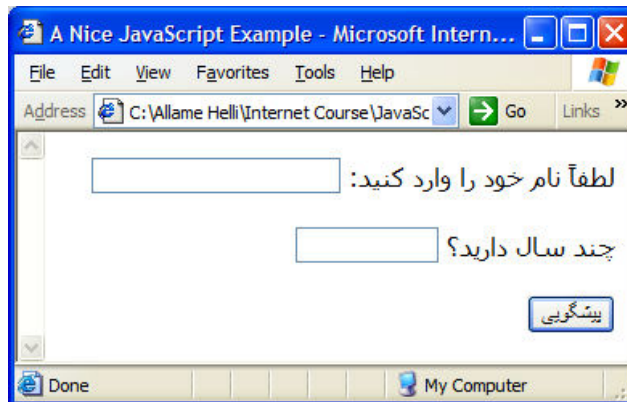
A Nice JavaScript Example - Microsoft Intern...

File Edit View Favorites Tools Help

Address C:\Allame Helli\Internet Course\JavaSc Go Links »

لطفاً نام خود را وارد کنید:

چند سال دارید؟

پیشگویی

Done My Computer